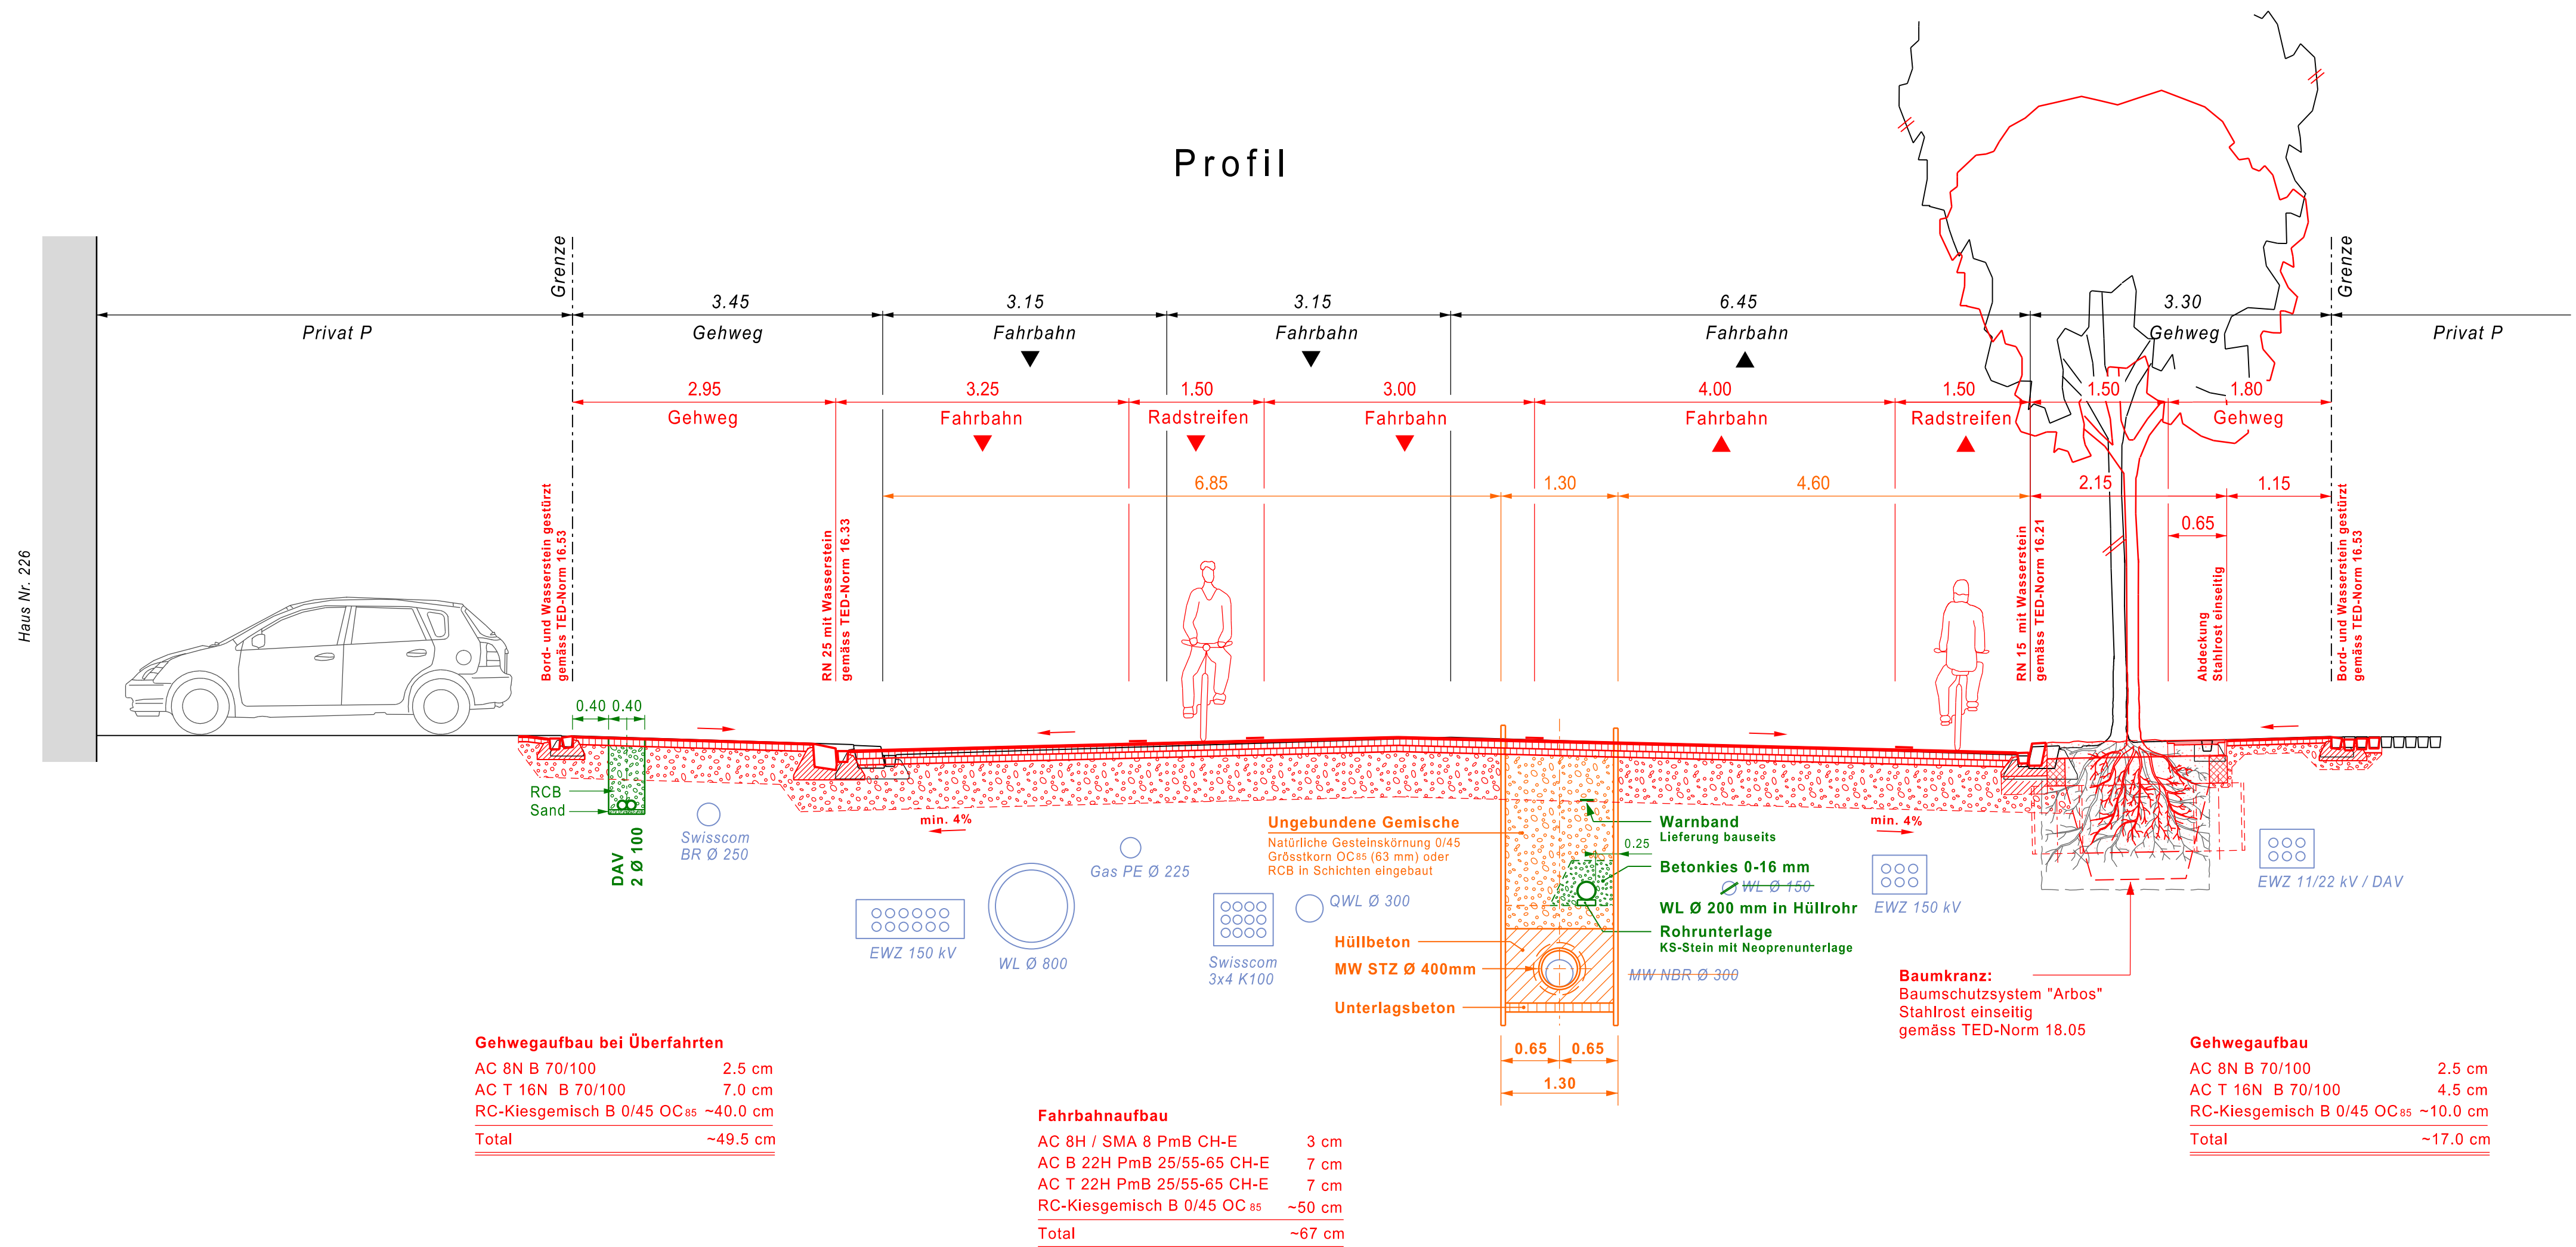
Profil

Haus Nr. 226

Grenze

Grenze

3.45
3.15
3.15
6.45
3.30

Privat P
Gehweg
Fahrbahn
Fahrbahn
Fahrbahn
Gehweg
Privat P

2.95
3.25
1.50
3.00
4.00
1.50
1.50
1.80

Gehweg
Fahrbahn
Radstreifen
Fahrbahn
Fahrbahn
Radstreifen
Gehweg

6.85
1.30
4.60
2.15
1.15
0.65

Bord- und Wasserstein gestürzt gemäss TED-Norm 16.53
RN 25 mit Wasserstein gemäss TED-Norm 16.33
RN 15 mit Wasserstein gemäss TED-Norm 16.21
Abdeckung Stahlrost einseitig
Bord- und Wasserstein gestürzt gemäss TED-Norm 16.53

0.40 0.40

RCB
Sand
DAV 2 Ø 100

Swisscom BR Ø 250
min. 4%
EWZ 150 kV
WL Ø 800
Gas PE Ø 225
Swisscom 3x4 K100
QWL Ø 300

Ungebundene Gemische
Natürliche Gesteinskörnung 0/45 Grösstkorn OC85 (63 mm) oder RCB in Schichten eingebaut

Hüllbeton
MW STZ Ø 400mm
Unterlagsbeton

Warnband
Lieferung bauseits
0.25
Betonkies 0-16 mm
WL Ø 150
WL Ø 200 mm in Hüllrohr
Rohrunterlage
KS-Stein mit Neoprenunterlage
MW NBR Ø 300

min. 4%
EWZ 150 kV
EWZ 11/22 kV / DAV

0.65 0.65
1.30

Baumkranz:
Baumschutzsystem "Arbos"
Stahlrost einseitig
gemäss TED-Norm 18.05

Gehwegaufbau bei Überfahrten
| AC 8N B 70/100 | 2.5 cm |
|---|---|
| AC T 16N B 70/100 | 7.0 cm |
| RC-Kiesgemisch B 0/45 OC85 | ~40.0 cm |
| Total | ~49.5 cm |

Fahrbahnaufbau
| AC 8H / SMA 8 PmB CH-E | 3 cm |
|---|---|
| AC B 22H PmB 25/55-65 CH-E | 7 cm |
| AC T 22H PmB 25/55-65 CH-E | 7 cm |
| RC-Kiesgemisch B 0/45 OC 85 | ~50 cm |
| Total | ~67 cm |

Gehwegaufbau
| AC 8N B 70/100 | 2.5 cm |
|---|---|
| AC T 16N B 70/100 | 4.5 cm |
| RC-Kiesgemisch B 0/45 OC85 | ~10.0 cm |
| Total | ~17.0 cm |